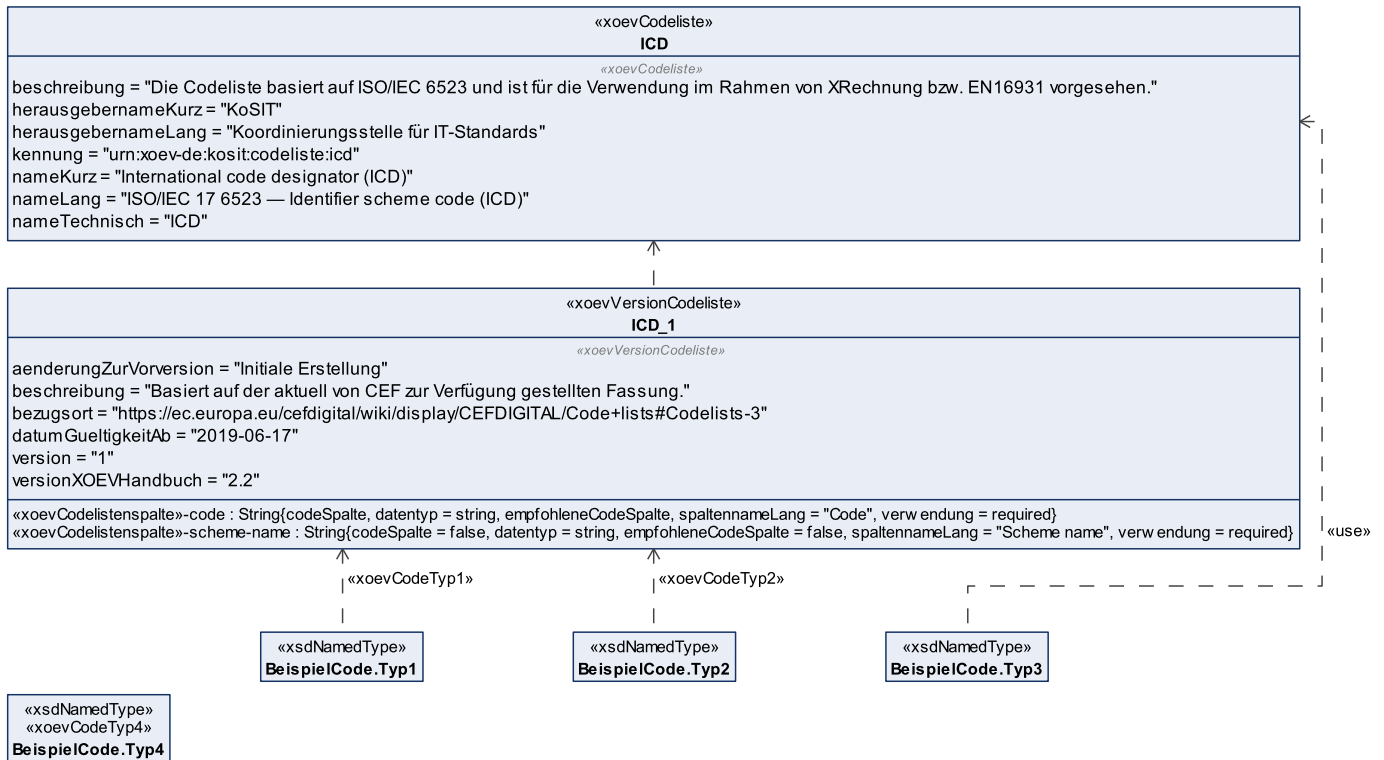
«xoevCodeliste»
**ICD**
«xoevCodeliste»
beschreibung = "Die Codeliste basiert auf ISO/IEC 6523 und ist für die Verwendung im Rahmen von XRechnung bzw. EN16931 vorgesehen."
herausgebernameKurz = "KoSIT"
herausgebernameLang = "Koordinierungsstelle für IT-Standards"
kennung = "urn:xoev-de:kosit:codeliste:icd"
nameKurz = "International code designator (ICD)"
nameLang = "ISO/IEC 17 6523 — Identifier scheme code (ICD)"
nameTechnisch = "ICD"

«xoevVersionCodeliste»
**ICD_1**
«xoevVersionCodeliste»
aenderungZurVorversion = "Initiale Erstellung"
beschreibung = "Basiert auf der aktuell von CEF zur Verfügung gestellten Fassung."
bezugsort = "https://ec.europa.eu/cefdigital/wiki/display/CEFDIGITAL/Code+lists#Codelists-3"
datumGueltigkeitAb = "2019-06-17"
version = "1"
versionXOEVHandbuch = "2.2"
«xoevCodelistenspalte»-code : String{codeSpalte, datentyp = string, empfohleneCodeSpalte, spaltennameLang = "Code", verw endung = required}
«xoevCodelistenspalte»-scheme-name : String{codeSpalte = false, datentyp = string, empfohleneCodeSpalte = false, spaltennameLang = "Scheme name", verw endung = required}

«use»

«xoevCodeTyp1»

«xoevCodeTyp2»

«xsdNamedType»
**BeispielCode.Typ1**

«xsdNamedType»
**BeispielCode.Typ2**

«xsdNamedType»
**BeispielCode.Typ3**

«xsdNamedType»
«xoevCodeTyp4»
**BeispielCode.Typ4**